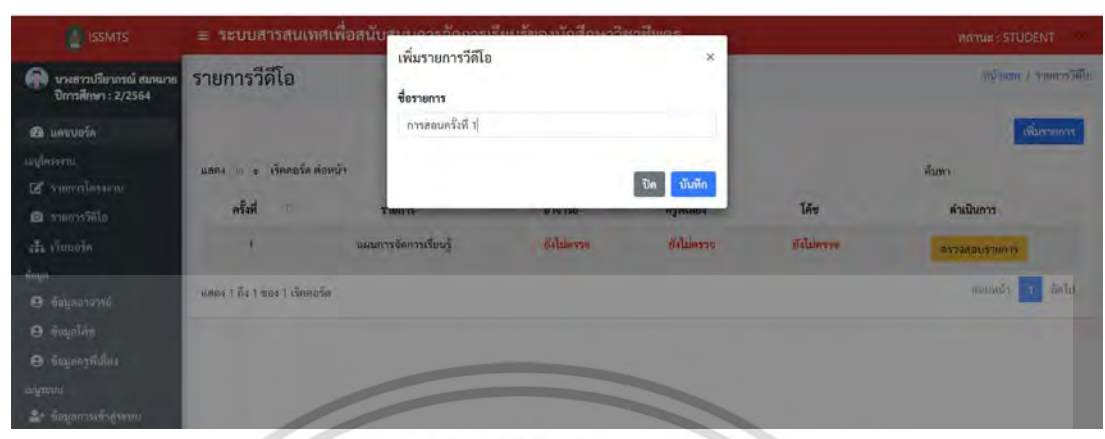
ISSMTS

≡ ระบบสารสนเทศเพื่อสนับส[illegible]

สถานะ : STUDENT

นางสาวปริยากรณ์ สมหมาย
ปีการศึกษา : 2/2564

แดชบอร์ด
เมนูโครงงาน
รายการโครงงาน
รายการวีดีโอ
เรียนรู้
ข้อมูล
ข้อมูลอาจารย์
ข้อมูลโค้ช
ข้อมูลครูพี่เลี้ยง
เมนูระบบ
ข้อมูลการเข้าสู่ระบบ

รายการวีดีโอ

หน้าแรก / รายการวีดีโอ

เพิ่มรายการ

แสดง 10 เร็คคอร์ด ต่อหน้า

ค้นหา

| ครั้งที่ | รายการ | อาจารย์ | ครูพี่เลี้ยง | โค้ช | ดำเนินการ |
|---|---|---|---|---|---|
| 1 | แผนการจัดการเรียนรู้ | ยังไม่ตรวจ | ยังไม่ตรวจ | ยังไม่ตรวจ | ตรวจสอบรายการ |

แสดง 1 ถึง 1 ของ 1 เร็คคอร์ด

ก่อนหน้า 1 ถัดไป

เพิ่มรายการวีดีโอ

×

ชื่อรายการ

การสอนครั้งที่ 1

ปิด บันทึก